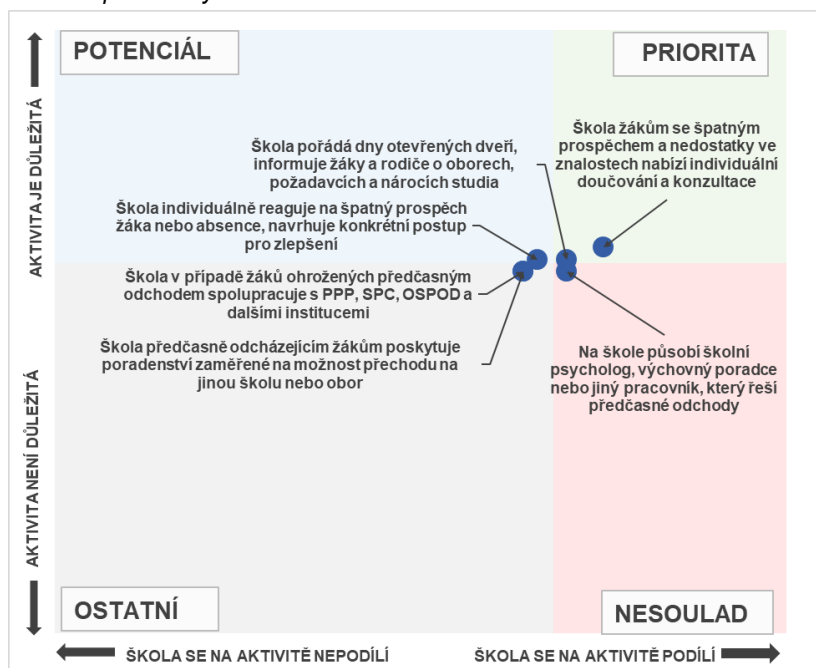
POTENCIÁL

PRIORITA

AKTIVITA JE DŮLEŽITÁ

Škola pořádá dny otevřených dveří, informuje žáky a rodiče o oborech, požadavcích a nárocích studia

Škola žákům se špatným prospěchem a nedostatky ve znalostech nabízí individuální doučování a konzultace

Škola individuálně reaguje na špatný prospěch žáka nebo absence, navrhuje konkrétní postup pro zlepšení

Škola v případě žáků ohrožených předčasným odchodem spolupracuje s PPP, SPC, OSPOD a dalšími institucemi

Škola předčasně odcházejícím žákům poskytuje poradenství zaměřené na možnost přechodu na jinou školu nebo obor

Na škole působí školní psycholog, výchovný poradce nebo jiný pracovník, který řeší předčasné odchody

AKTIVITA NENÍ DŮLEŽITÁ

OSTATNÍ

NESOULAD

ŠKOLA SE NA AKTIVITĚ NEPODÍLÍ

ŠKOLA SE NA AKTIVITĚ PODÍLÍ